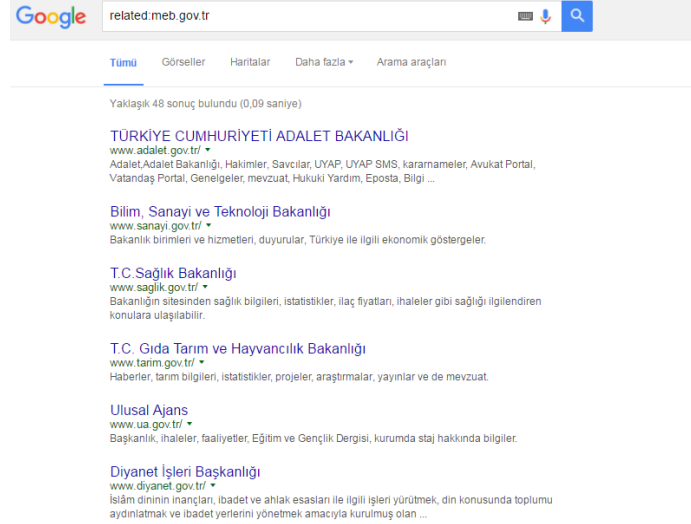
Google

related:meb.gov.tr

Tümü Görseller Haritalar Daha fazla Arama araçları

Yaklaşık 48 sonuç bulundu (0,09 saniye)

TÜRKİYE CUMHURİYETİ ADALET BAKANLIĞI
www.adalet.gov.tr/
Adalet,Adalet Bakanlığı, Hakimler, Savcılar, UYAP, UYAP SMS, kararnameler, Avukat Portal, Vatandaş Portal, Genelgeler, mevzuat, Hukuki Yardım, Eposta, Bilgi ...

Bilim, Sanayi ve Teknoloji Bakanlığı
www.sanayi.gov.tr/
Bakanlık birimleri ve hizmetleri, duyurular, Türkiye ile ilgili ekonomik göstergeler.

T.C.Sağlık Bakanlığı
www.saglik.gov.tr/
Bakanlığın sitesinden sağlık bilgileri, istatistikler, ilaç fiyatları, ihaleler gibi sağlığı ilgilendiren konulara ulaşılabilir.

T.C. Gıda Tarım ve Hayvancılık Bakanlığı
www.tarim.gov.tr/
Haberler, tarım bilgileri, istatistikler, projeler, araştırmalar, yayınlar ve de mevzuat.

Ulusal Ajans
www.ua.gov.tr/
Başkanlık, ihaleler, faaliyetler, Eğitim ve Gençlik Dergisi, kurumda staj hakkında bilgiler.

Diyanet İşleri Başkanlığı
www.diyanet.gov.tr/
İslâm dininin inançları, ibadet ve ahlak esasları ile ilgili işleri yürütmek, din konusunda toplumu aydınlatmak ve ibadet yerlerini yönetmek amacıyla kurulmuş olan ...